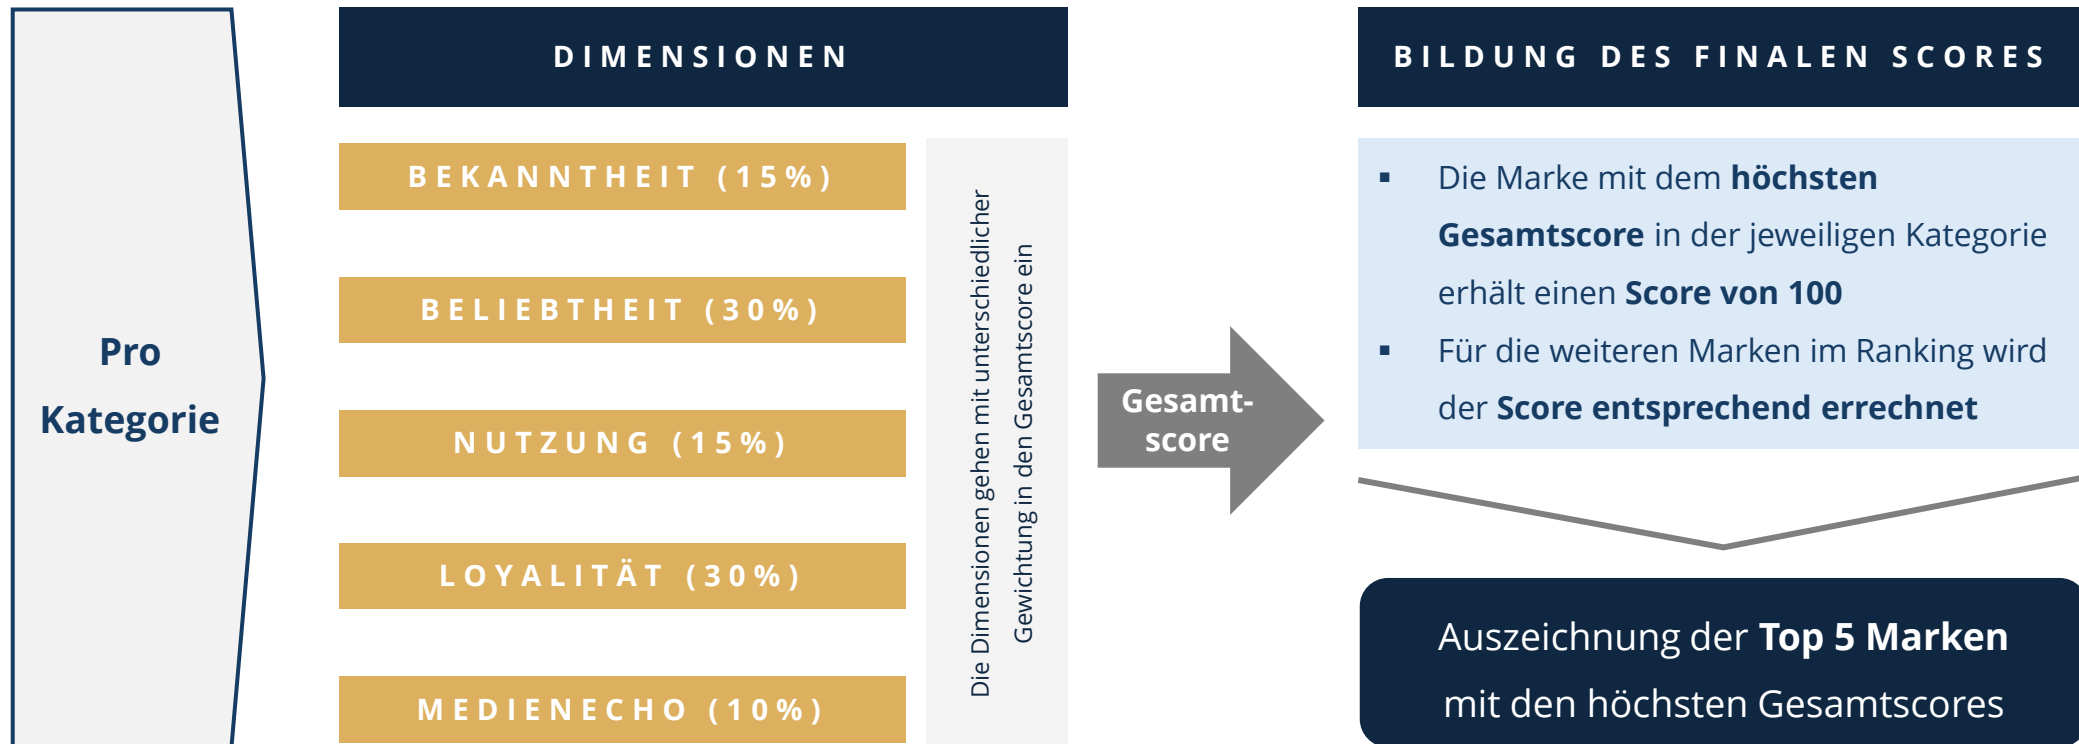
Pro Kategorie

DIMENSIONEN

BEKANNTHEIT (15%)

BELIEBTHEIT (30%)

NUTZUNG (15%)

LOYALITÄT (30%)

MEDIENECHO (10%)

Die Dimensionen gehen mit unterschiedlicher Gewichtung in den Gesamtscore ein

Gesamt-score

BILDUNG DES FINALEN SCORES

▪ Die Marke mit dem **höchsten Gesamtscore** in der jeweiligen Kategorie erhält einen **Score von 100**

▪ Für die weiteren Marken im Ranking wird der **Score entsprechend errechnet**

Auszeichnung der **Top 5 Marken** mit den höchsten Gesamtscores